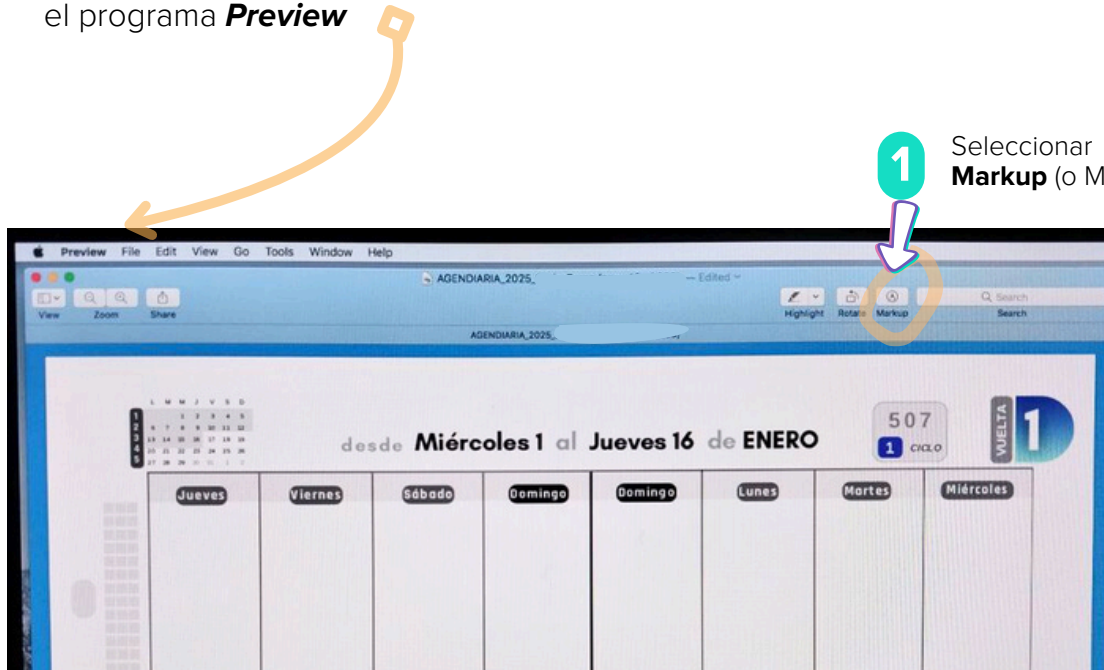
el programa **Preview**

1

Seleccionar **Markup** (o M

Preview File Edit View Go Tools Window Help

AGENDIARIA_2025_ — Edited

View Zoom Share

Highlight Rotate Markup

Search

AGENDIARIA_2025_

L M M J V S D
1 2 3 4 5
6 7 8 9 10 11 12
13 14 15 16 17 18 19
20 21 22 23 24 25 26
27 28 29 30 31 1 2

desde Miércoles 1 al Jueves 16 de ENERO

507
1 CICLO

VUELTA 1

| Jueves | Viernes | Sábado | Domingo | Domingo | Lunes | Martes | Miércoles |
|---|---|---|---|---|---|---|---|